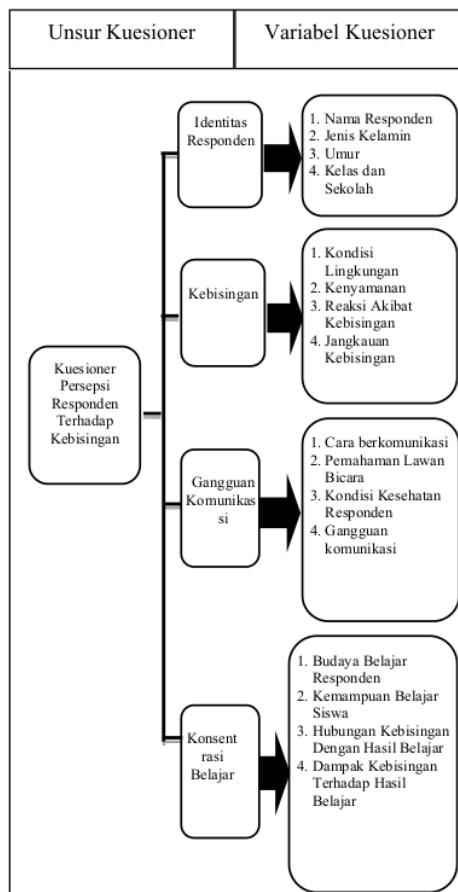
| Unsur Kuesioner | Variabel Kuesioner |
|---|---|

Kuesioner Persepsi Responden Terhadap Kebisingan

Identitas Responden

1. Nama Responden
2. Jenis Kelamin
3. Umur
4. Kelas dan Sekolah

Kebisingan

1. Kondisi Lingkungan
2. Kenyamanan
3. Reaksi Akibat Kebisingan
4. Jangkauan Kebisingan

Gangguan Komunikas si

1. Cara berkomunikasi
2. Pemahaman Lawan Bicara
3. Kondisi Kesehatan Responden
4. Gangguan komunikasi

Konsent rasi Belajar

1. Budaya Belajar Responden
2. Kemampuan Belajar Siswa
3. Hubungan Kebisingan Dengan Hasil Belajar
4. Dampak Kebisingan Terhadap Hasil Belajar